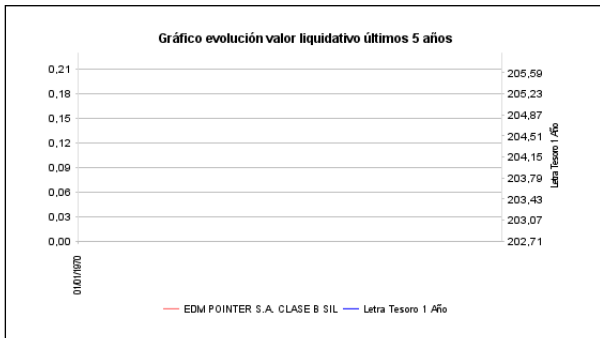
Gráfico evolución valor liquidativo últimos 5 años

0,21
0,18
0,15
0,12
0,09
0,06
0,03
0,00

205,59
205,23
204,87
204,51
204,15
203,79
203,43
203,07
202,71

Letra Tesoro 1 Año

01/01/1970

EDM POINTER S.A. CLASE B SIL
Letra Tesoro 1 Año